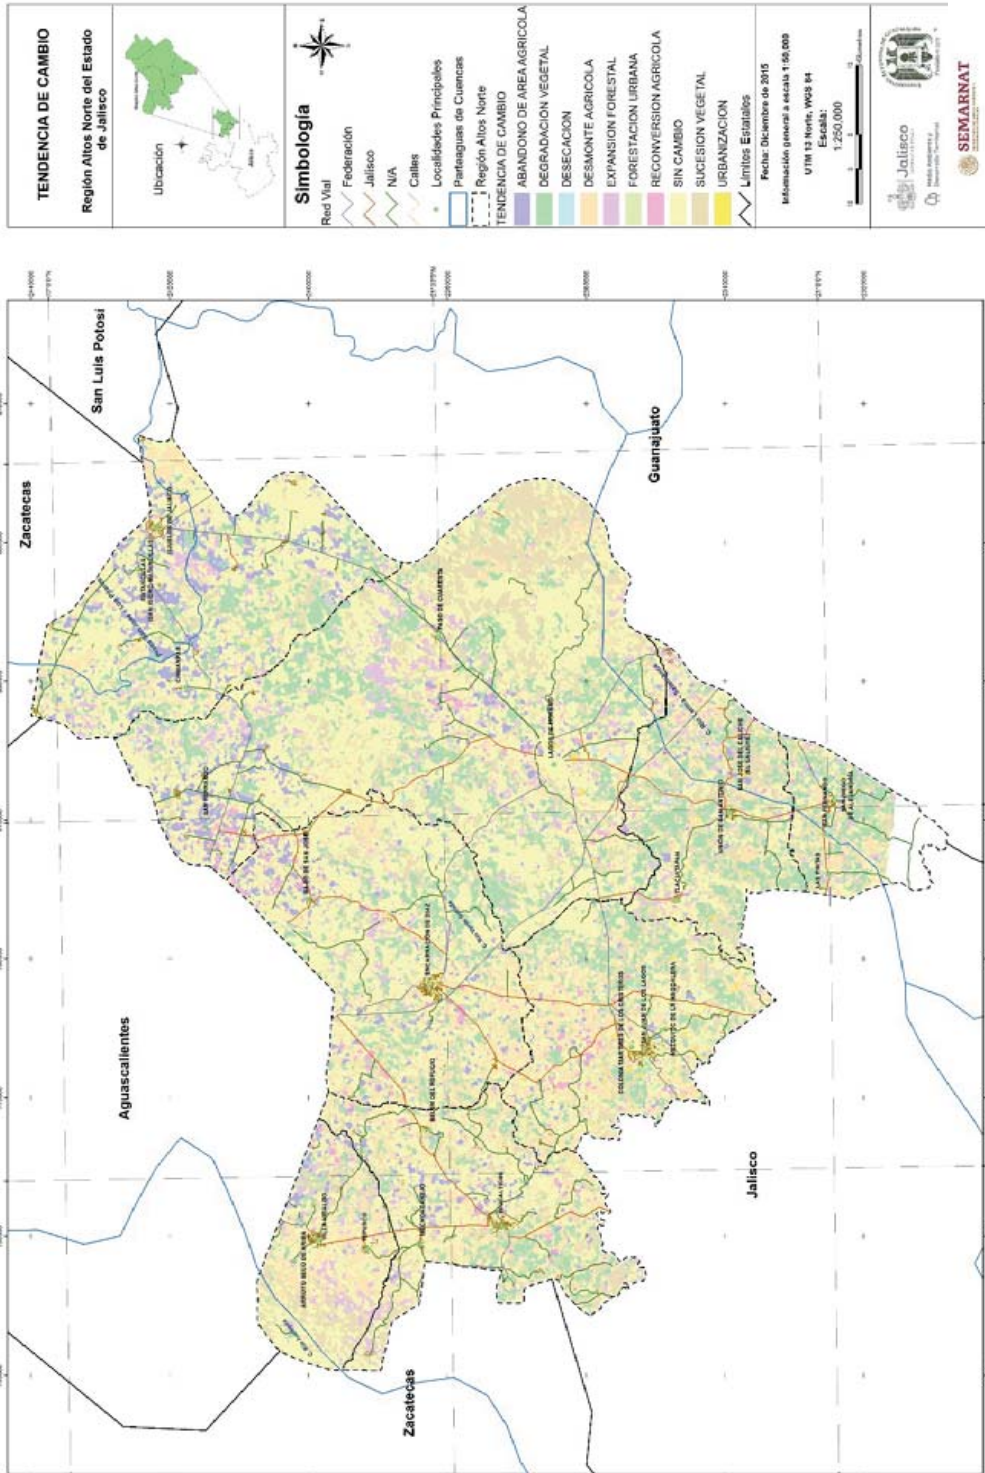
TENDENCIA DE CAMBIO

Región Altos Norte del Estado de Jalisco

Ubicación

Simbología

Red Vial
Federación
Jalisco
N/A
Calles
Localidades Principales
Parteaguas de Cuencas
Región Altos Norte
TENDENCIA DE CAMBIO
ABANDONO DE AREA AGRICOLA
DEGRADACION VEGETAL
DESECACION
DESMONTE AGRICOLA
EXPANSION FORESTAL
FORESTACION URBANA
RECONVERSION AGRICOLA
SIN CAMBIO
SUCESION VEGETAL
URBANIZACION
Limites Estatales

Fecha: Diciembre de 2015
Información general a escala 1:50,000
UTM 13 Norte, WGS 84
Escala:
1:250,000

Jalisco

SEMARNAT

San Luis Potosí
Zacatecas
Guanajuato
Aguascalientes
Jalisco
Zacatecas

OJUELOS DE JALISCO
PASO DE CUARENTA
LAGOS DE MORENO
SAN JUAN DE LOS LAGOS
UNION DE SAN ANTONIO
SAN DIEGO DE ALEJANDRIA
ENCARNACION DE DIAZ
TEOCALTICHE
VILLA HIDALGO
MEXTICACAN
JALOSTOTITLAN
SAN MIGUEL EL ALTO